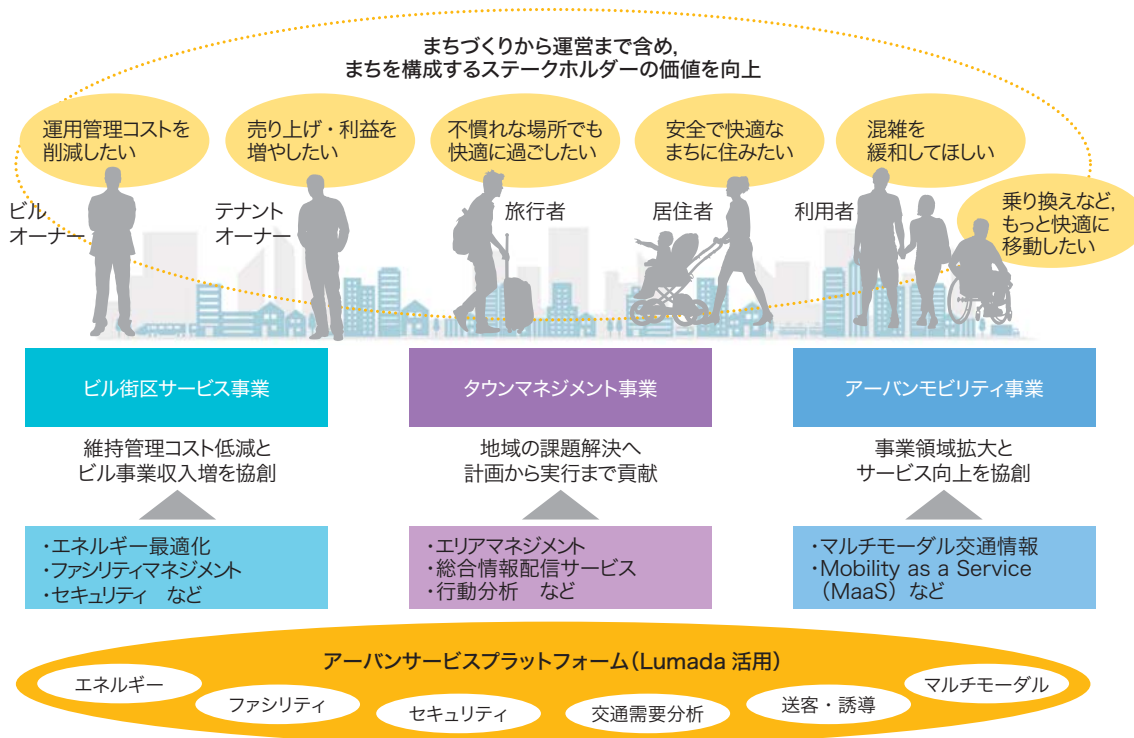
まちづくりから運営まで含め，
まちを構成するステークホルダーの価値を向上

運用管理コストを
削減したい

売り上げ・利益を
増やしたい

不慣れな場所でも
快適に過ごしたい

安全で快適な
まちに住みたい

混雑を
緩和してほしい

乗り換えなど，
もっと快適に
移動したい

ビル
オーナー

テナント
オーナー

旅行者

居住者

利用者

ビル街区サービス事業

維持管理コスト低減と
ビル事業収入増を協創

・エネルギー最適化
・ファシリティマネジメント
・セキュリティ　など

タウンマネジメント事業

地域の課題解決へ
計画から実行まで貢献

・エリアマネジメント
・総合情報配信サービス
・行動分析　など

アーバンモビリティ事業

事業領域拡大と
サービス向上を協創

・マルチモーダル交通情報
・Mobility as a Service
（MaaS）など

アーバンサービスプラットフォーム（Lumada 活用）

エネルギー

ファシリティ

セキュリティ

交通需要分析

送客・誘導

マルチモーダル